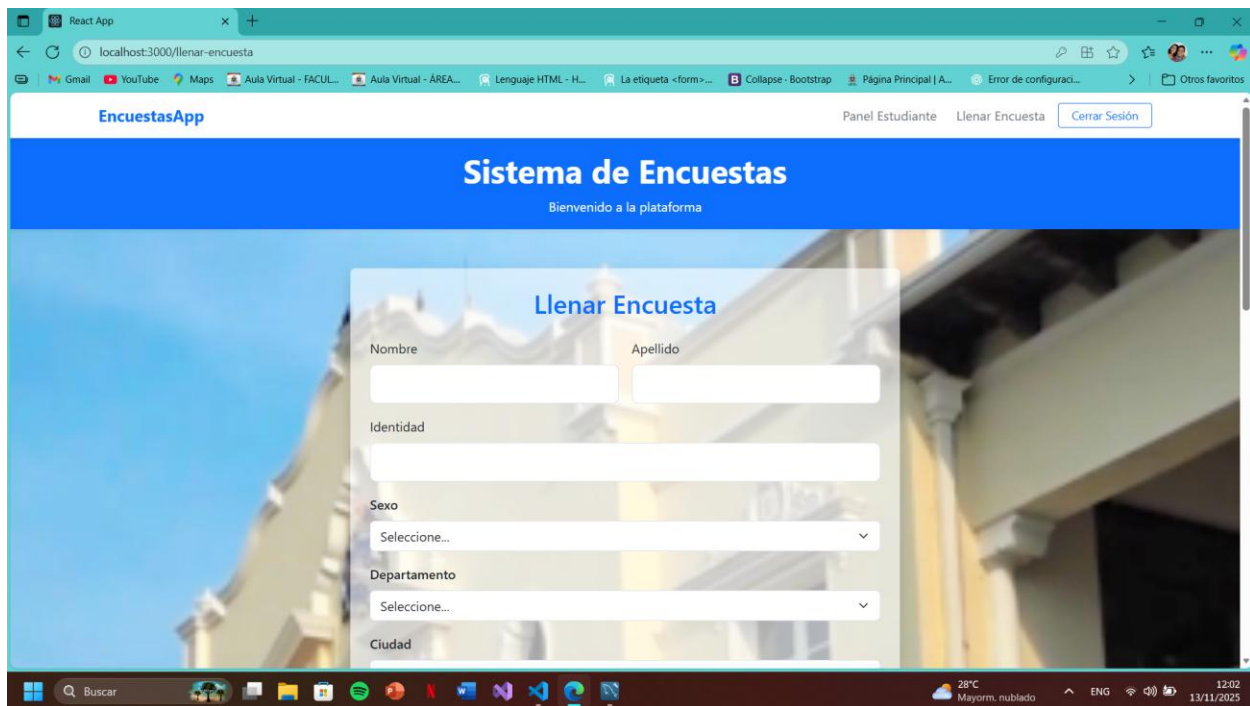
React App

localhost:3000/llenar-encuesta

Gmail YouTube Maps Aula Virtual - FACUL... Aula Virtual - ÁREA... Lenguaje HTML - H... La etiqueta <form>... Collapse · Bootstrap Página Principal | A... Error de configuraci... Otros favoritos

EncuestasApp

Panel Estudiante Llenar Encuesta Cerrar Sesión

Sistema de Encuestas

Bienvenido a la plataforma

Llenar Encuesta

Nombre

Apellido

Identidad

Sexo

Seleccione...

Departamento

Seleccione...

Ciudad

Buscar

28°C Mayorm. nublado

ENG

12:02 13/11/2025